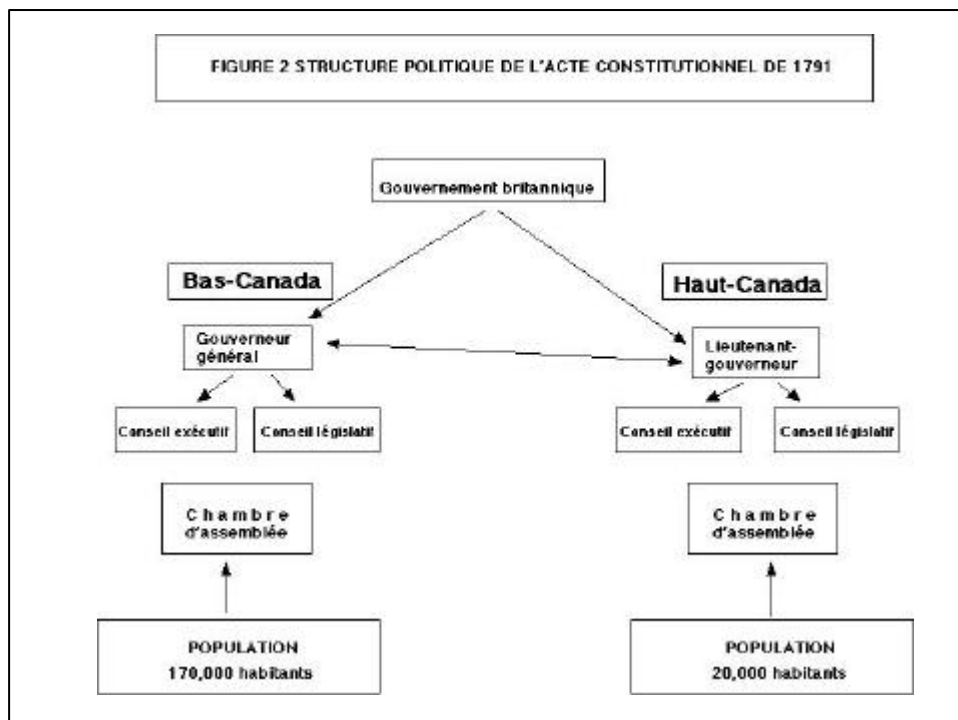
FIGURE 2 STRUCTURE POLITIQUE DE L'ACTE CONSTITUTIONNEL DE 1791

Gouvernement britannique

Bas-Canada

Haut-Canada

Gouverneur général

Lieutenant-gouverneur

Conseil exécutif

Conseil législatif

Conseil exécutif

Conseil législatif

Chambre d'assemblée

Chambre d'assemblée

POPULATION
170,000 habitants

POPULATION
20,000 habitants